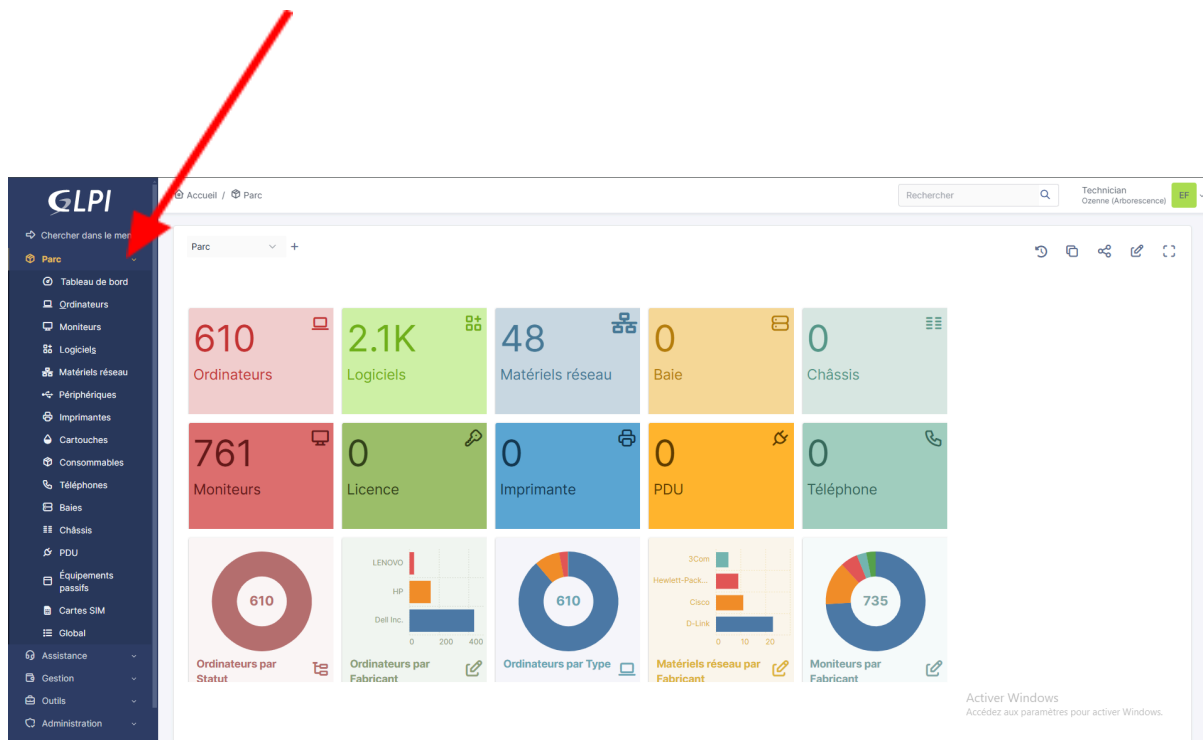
GLPI

Chercher dans le me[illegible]

Parc

Tableau de bord
Ordinateurs
Moniteurs
Logiciels
Matériels réseau
Périphériques
Imprimantes
Cartouches
Consommables
Téléphones
Baies
Châssis
PDU
Équipements passifs
Cartes SIM
Global

Assistance
Gestion
Outils
Administration

Accueil / Parc

Rechercher

Technician
Ozenne (Arborescence)
EF

Parc +

610
Ordinateurs

2.1K
Logiciels

48
Matériels réseau

0
Baie

0
Châssis

761
Moniteurs

0
Licence

0
Imprimante

0
PDU

0
Téléphone

610
Ordinateurs par Statut

LENOVO
HP
Dell Inc.
0 200 400
Ordinateurs par Fabricant

610
Ordinateurs par Type

3Com
Hewlett-Pack...
Cisco
D-Link
0 10 20
Matériels réseau par Fabricant

735
Moniteurs par Fabricant

Activer Windows
Accédez aux paramètres pour activer Windows.